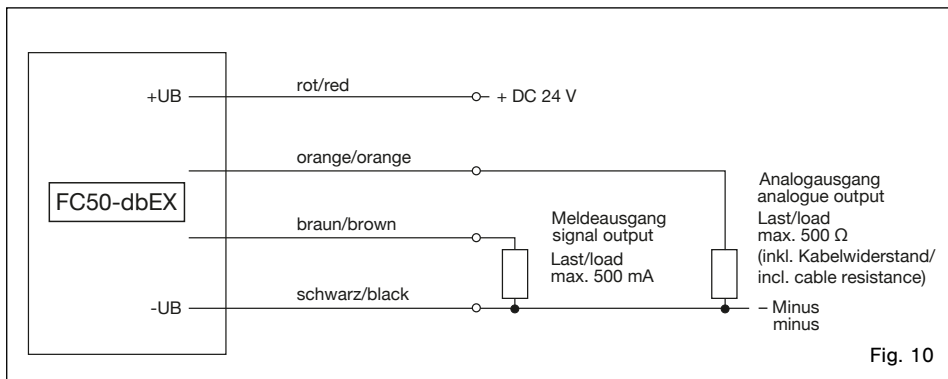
+UB
rot/red
+ DC 24 V
orange/orange
FC50-dbEX
braun/brown
Meldeausgang
signal output
Last/load
max. 500 mA
Analogausgang
analogue output
Last/load
max. 500 Ω
(inkl. Kabelwiderstand/
incl. cable resistance)
-UB
schwarz/black
– Minus
minus
Fig. 10